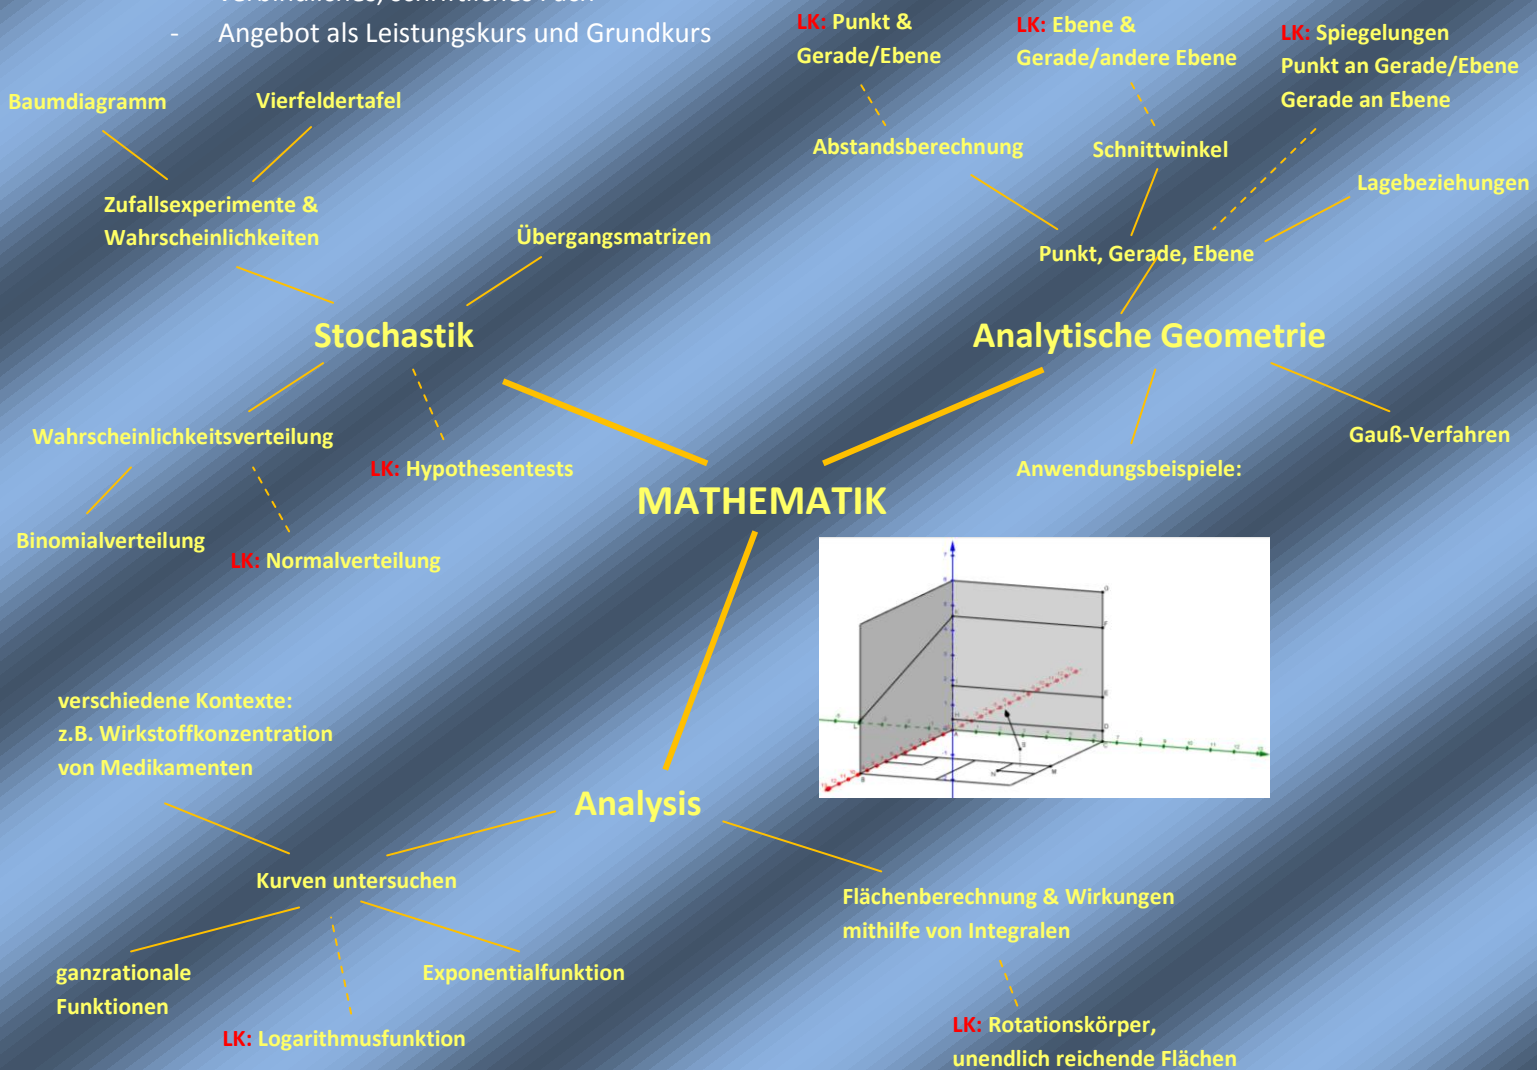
- Angebot als Leistungskurs und Grundkurs

Baumdiagramm

Vierfeldertafel

Zufallsexperimente & Wahrscheinlichkeiten

Übergangsmatrizen

Stochastik

Wahrscheinlichkeitsverteilung

LK: Hypothesentests

Binomialverteilung

LK: Normalverteilung

LK: Punkt & Gerade/Ebene

LK: Ebene & Gerade/andere Ebene

LK: Spiegelungen Punkt an Gerade/Ebene Gerade an Ebene

Abstandsberechnung

Schnittwinkel

Lagebeziehungen

Punkt, Gerade, Ebene

Analytische Geometrie

Gauß-Verfahren

Anwendungsbeispiele:

MATHEMATIK

verschiedene Kontexte: z.B. Wirkstoffkonzentration von Medikamenten

Analysis

Kurven untersuchen

Flächenberechnung & Wirkungen mithilfe von Integralen

ganzrationale Funktionen

Exponentialfunktion

LK: Logarithmusfunktion

LK: Rotationskörper, unendlich reichende Flächen